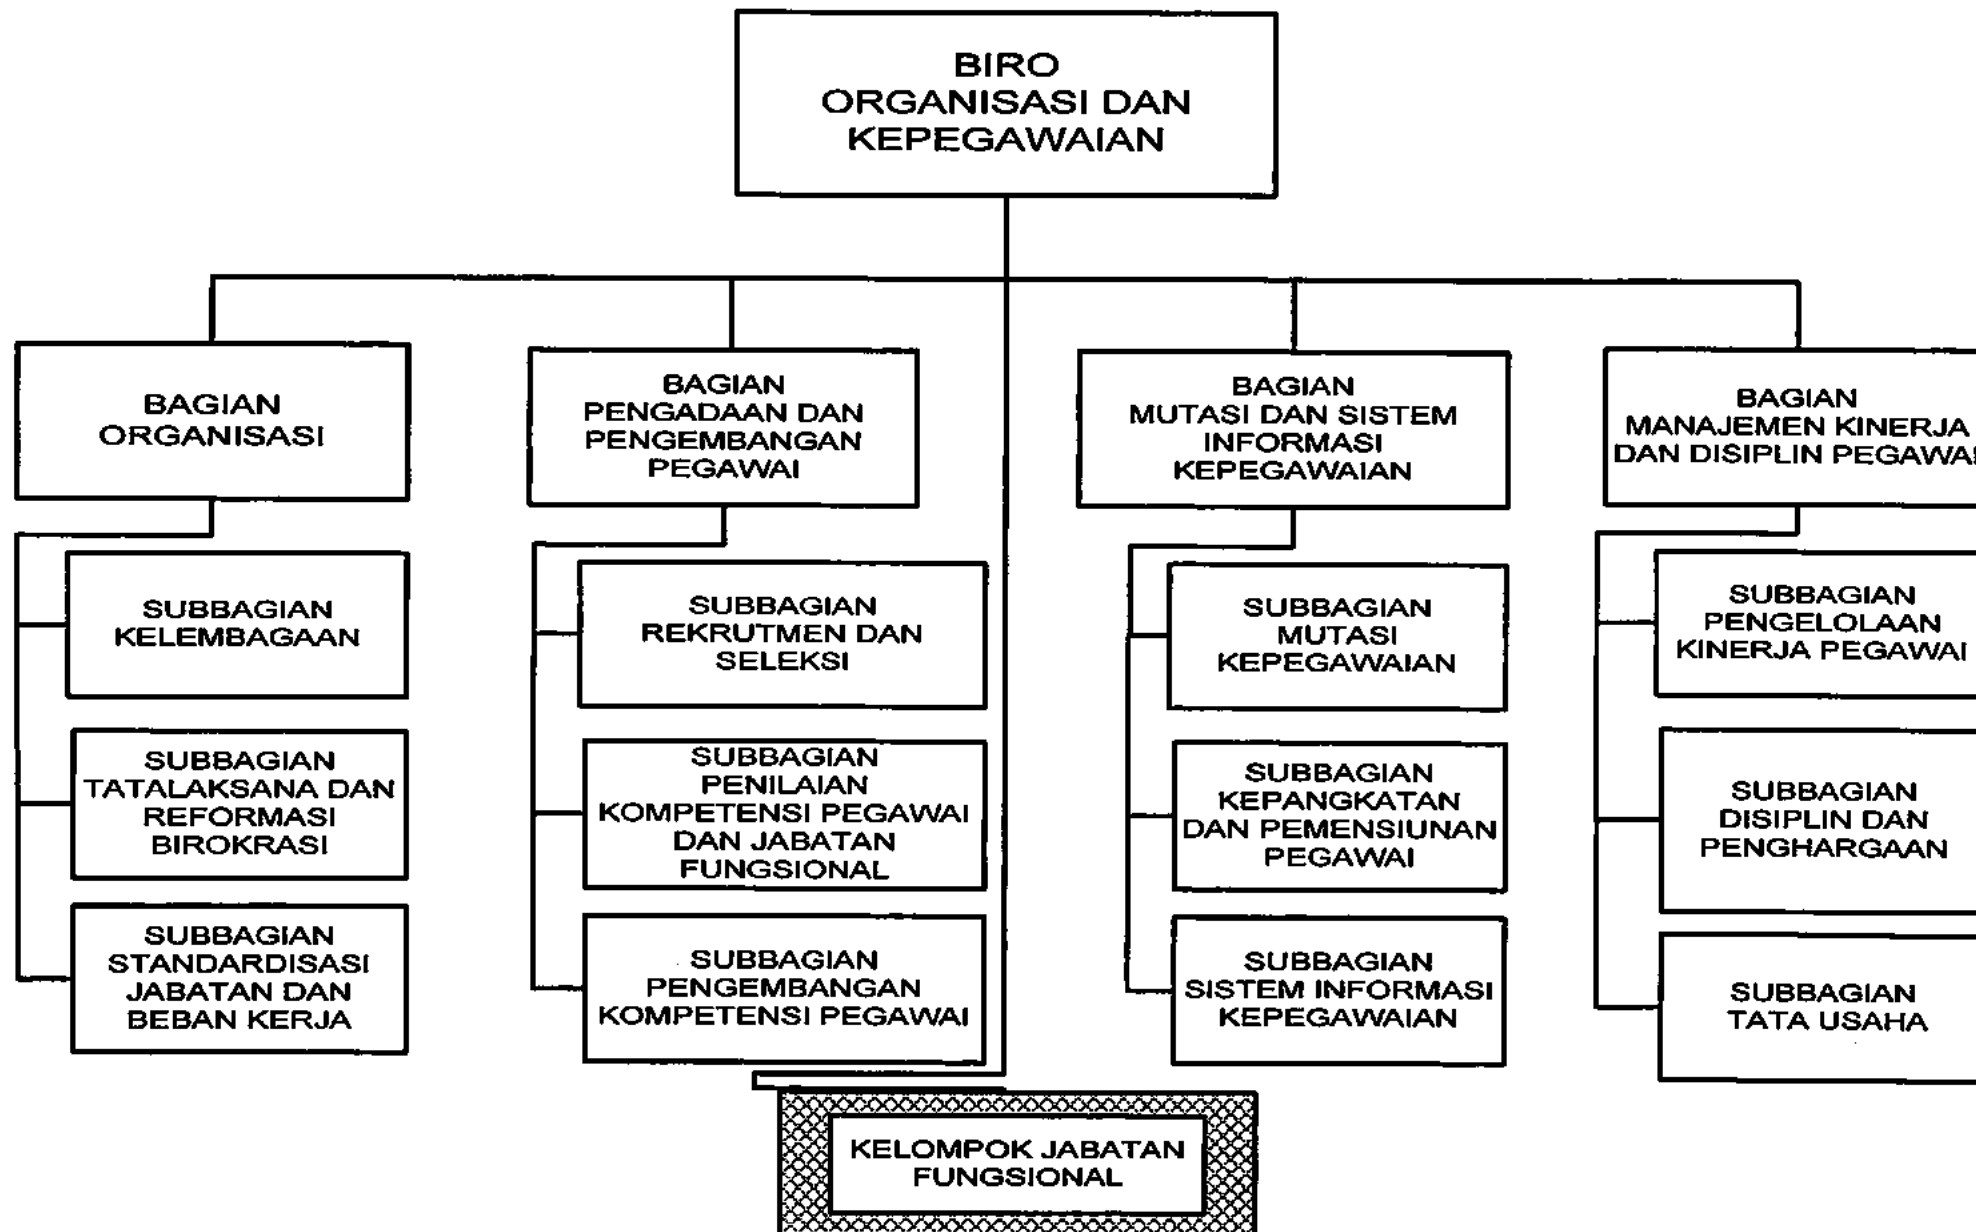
BIRO
ORGANISASI DAN
KEPEGAWAIAN

BAGIAN
ORGANISASI

SUBBAGIAN
KELEMBAGAAN

SUBBAGIAN
TATALAKSANA DAN
REFORMASI
BIROKRASI

SUBBAGIAN
STANDARDISASI
JABATAN DAN
BEBAN KERJA

BAGIAN
PENGADAAN DAN
PENGEMBANGAN
PEGAWAI

SUBBAGIAN
REKRUTMEN DAN
SELEKSI

SUBBAGIAN
PENILAIAN
KOMPETENSI PEGAWAI
DAN JABATAN
FUNGSIONAL

SUBBAGIAN
PENGEMBANGAN
KOMPETENSI PEGAWAI

BAGIAN
MUTASI DAN SISTEM
INFORMASI
KEPEGAWAIAN

SUBBAGIAN
MUTASI
KEPEGAWAIAN

SUBBAGIAN
KEPANGKATAN
DAN PEMENSIUNAN
PEGAWAI

SUBBAGIAN
SISTEM INFORMASI
KEPEGAWAIAN

BAGIAN
MANAJEMEN KINERJA
DAN DISIPLIN PEGAWA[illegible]

SUBBAGIAN
PENGELOLAAN
KINERJA PEGAWAI

SUBBAGIAN
DISIPLIN DAN
PENGHARGAAN

SUBBAGIAN
TATA USAHA

KELOMPOK JABATAN
FUNGSIONAL